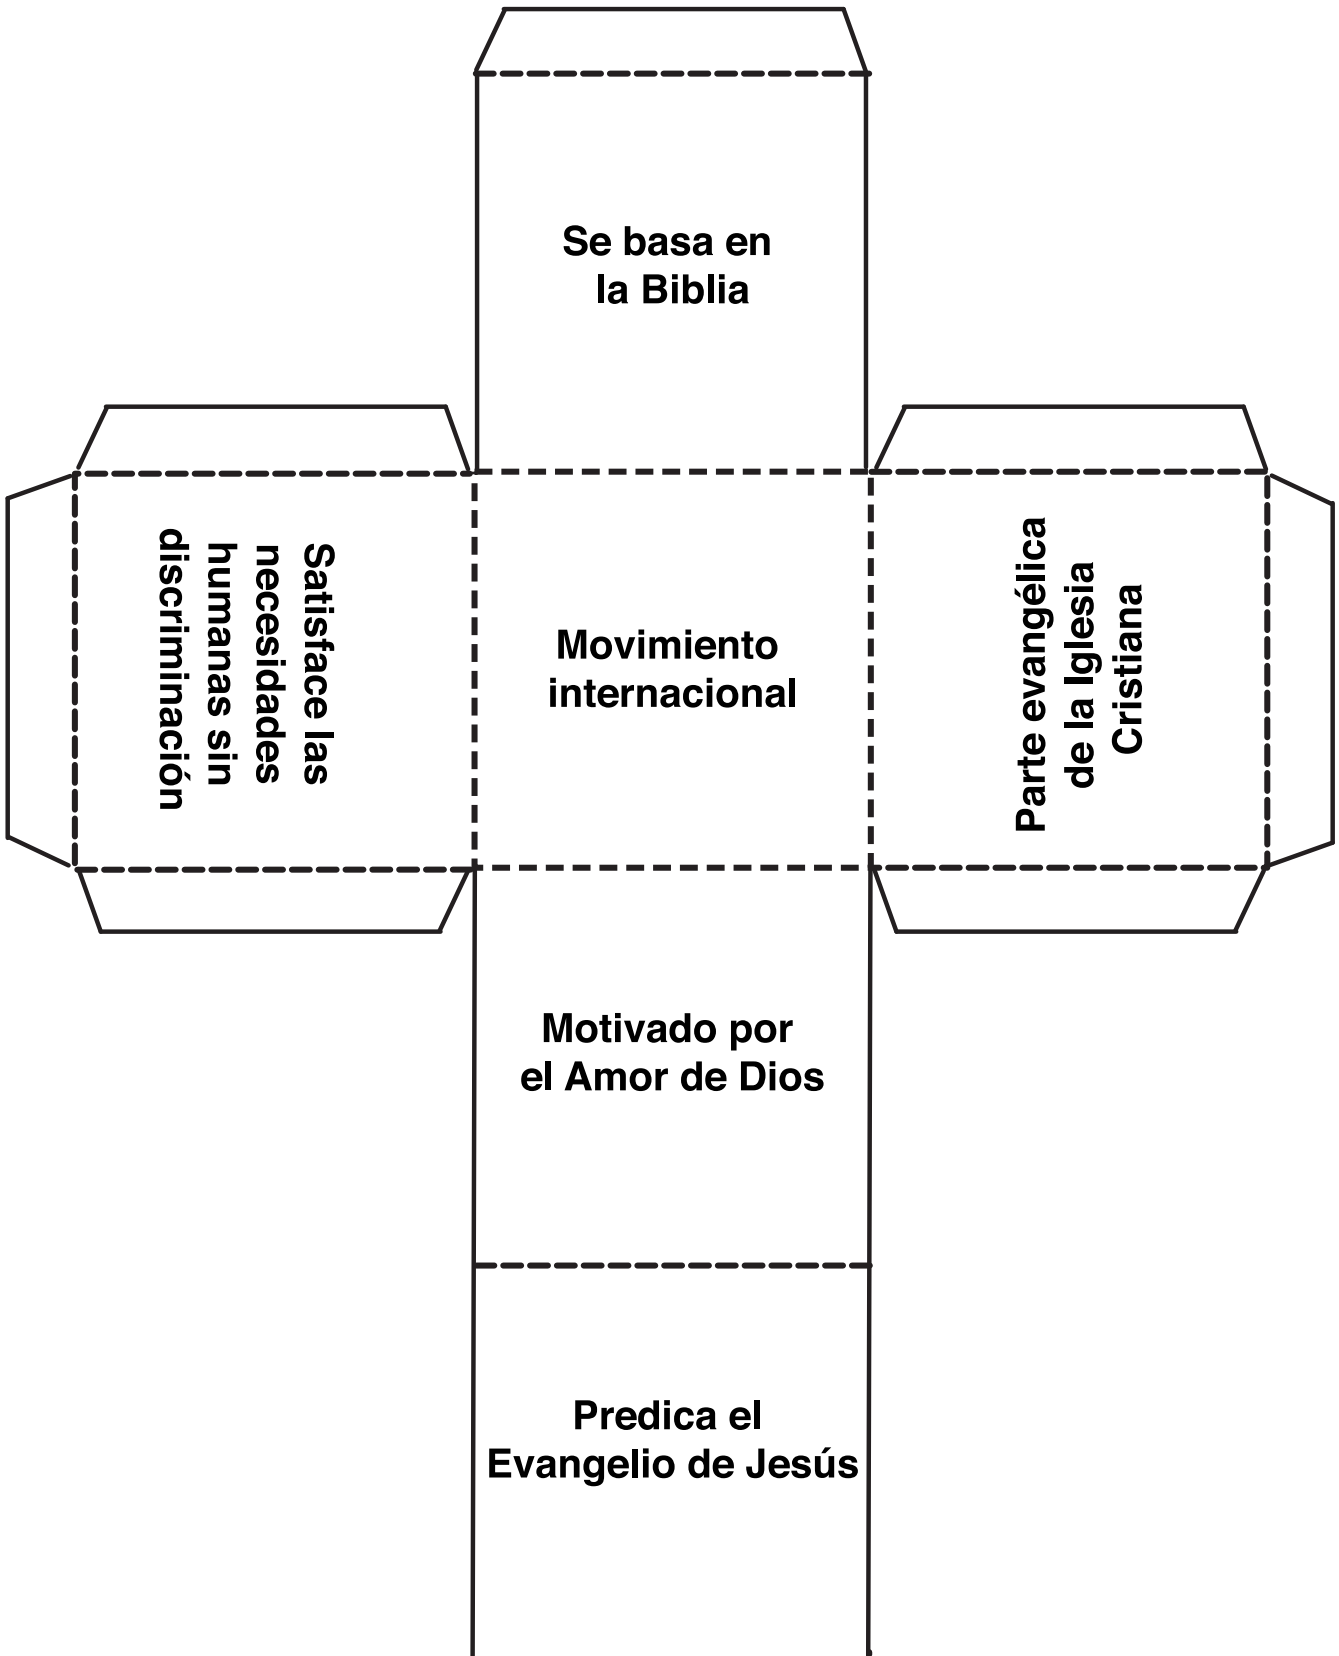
Se basa en la Biblia

Satisface las necesidades humanas sin discriminación

Movimiento internacional

Parte evangélica de la Iglesia Cristiana

Motivado por el Amor de Dios

Predica el Evangelio de Jesús